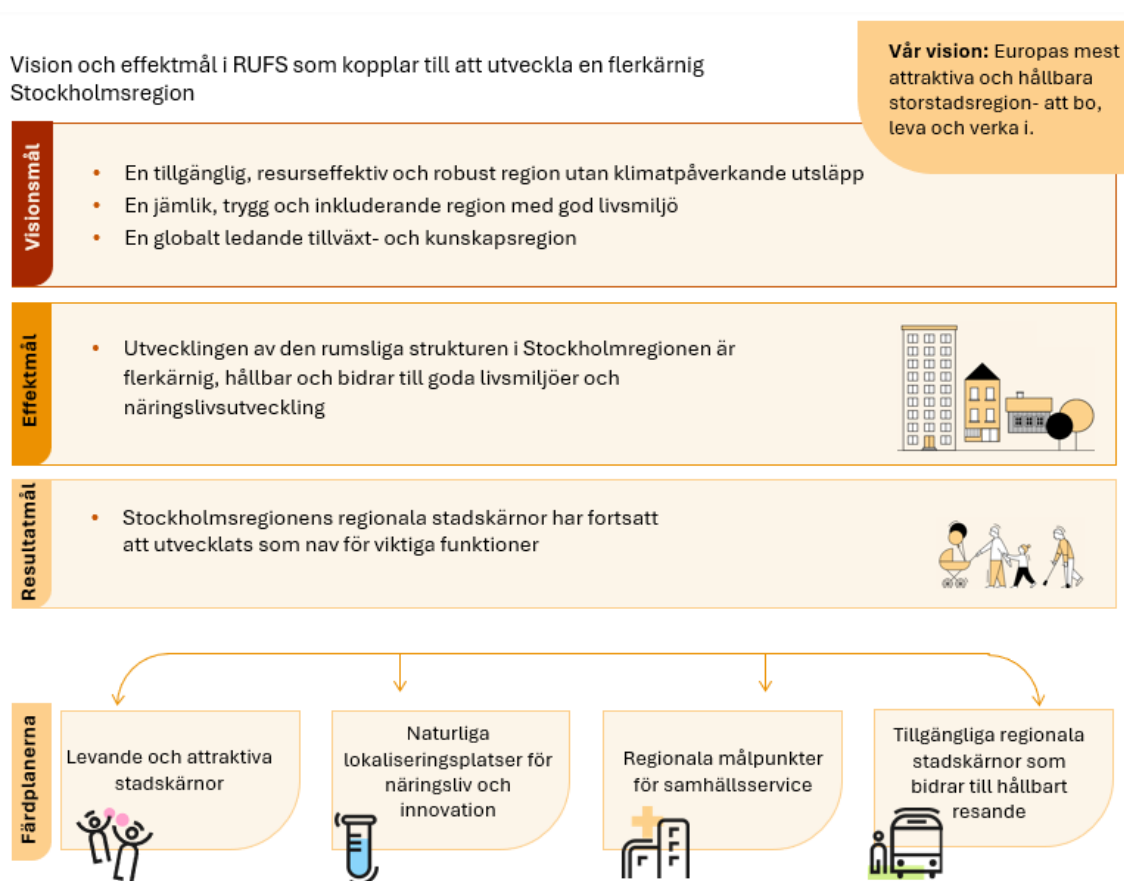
Vision och effektmål i RUFS som kopplar till att utveckla en flerkärnig Stockholmsregion

**Vår vision:** Europas mest attraktiva och hållbara storstadsregion- att bo, leva och verka i.

Visionsmål

- En tillgänglig, resurseffektiv och robust region utan klimatpåverkande utsläpp
- En jämlik, trygg och inkluderande region med god livsmiljö
- En globalt ledande tillväxt- och kunskapsregion

Effektmål

- Utvecklingen av den rumsliga strukturen i Stockholmregionen är flerkärnig, hållbar och bidrar till goda livsmiljöer och näringslivsutveckling

Resultatmål

- Stockholmsregionens regionala stadskärnor har fortsatt att utvecklats som nav för viktiga funktioner

Färdplanerna

Levande och attraktiva stadskärnor

Naturliga lokaliseringsplatser för näringsliv och innovation

Regionala målpunkter för samhällsservice

Tillgängliga regionala stadskärnor som bidrar till hållbart resande